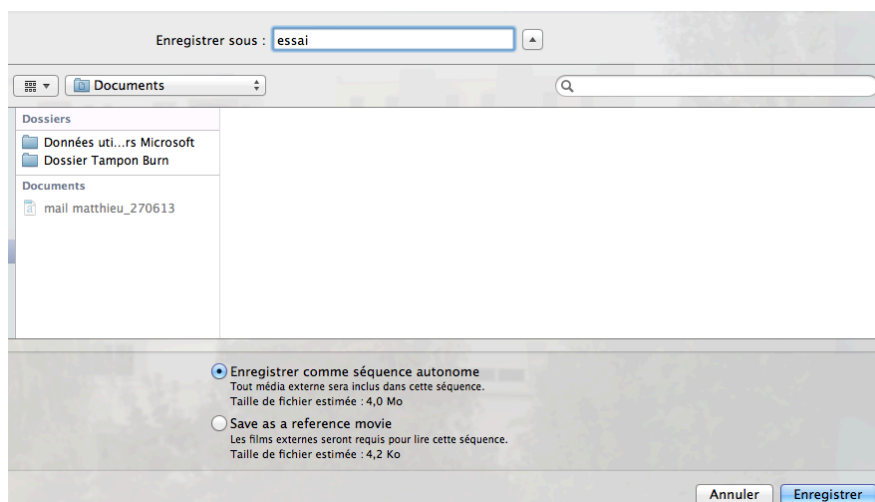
Enregistrer sous : essai

Documents

Dossiers
Données uti...rs Microsoft
Dossier Tampon Burn
Documents
mail matthieu_270613

Enregistrer comme séquence autonome
Tout média externe sera inclus dans cette séquence.
Taille de fichier estimée : 4,0 Mo

Save as a reference movie
Les films externes seront requis pour lire cette séquence.
Taille de fichier estimée : 4,2 Ko

Annuler
Enregistrer